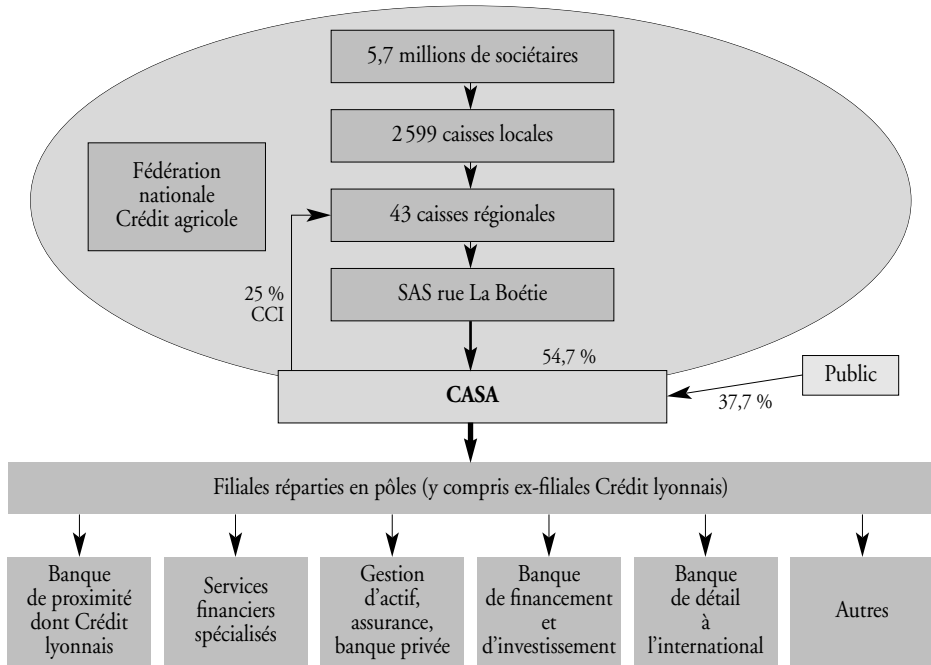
5,7 millions de sociétaires

2 599 caisses locales

Fédération nationale Crédit agricole

43 caisses régionales

25 % CCI

SAS rue La Boétie

54,7 %

CASA

Public

37,7 %

Filiales réparties en pôles (y compris ex-filiales Crédit lyonnais)

Banque de proximité dont Crédit lyonnais

Services financiers spécialisés

Gestion d'actif, assurance, banque privée

Banque de financement et d'investissement

Banque de détail à l'international

Autres